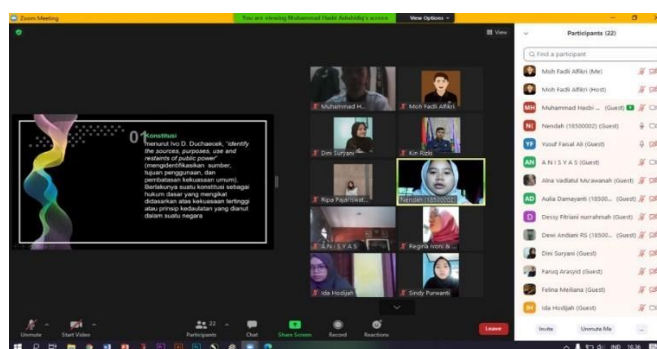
Zoom Meeting

You are viewing Muhammad Hadi Ashshidiq's screen

View Options

View

01

Konstitusi

menurut Ivo D. Duchacek, "identify the sources, purposes, use and restraints of public power" (mengidentifikasikan sumber, tujuan penggunaan, dan pembatasan kekuasaan umum). Berlakunya suatu konstitusi sebagai hukum dasar yang mengikat didasarkan atas kekuasaan tertinggi atau prinsip kedaulatan yang dianut dalam suatu negara

Muhammad H...

Moh Fadli Afifiri

Dini Suryani

Kiri Rizki

Ripa Payu (Gue...

Nendah (18500002)

A N I S Y A S

Regina Ivoni &...

Ida Hodijah

Sindy Purwanti

Participants (22)

Find a participant

Moh Fadli Afifiri (Me)

Moh Fadli Afifiri (Host)

Muhammad Hadi ... (Guest)

Nendah (18500002) (Guest)

Yusuf Faisal Ali (Guest)

A N I S Y A S (Guest)

Alna Vadlatul Mu'awanah (Guest)

Aulia Damayanti (18500... (Guest)

Dessy Fitriani nurrahmah (Guest)

Dewi Andiani RS (18500... (Guest)

Dini Suryani (Guest)

Faruq Arasyid (Guest)

Felina Meiliana (Guest)

Ida Hodijah (Guest)

Invite

Unmute Me

...

Unmute

Start Video

Participants 22

Chat

Share Screen

Record

Reactions

Leave

IND 16:36